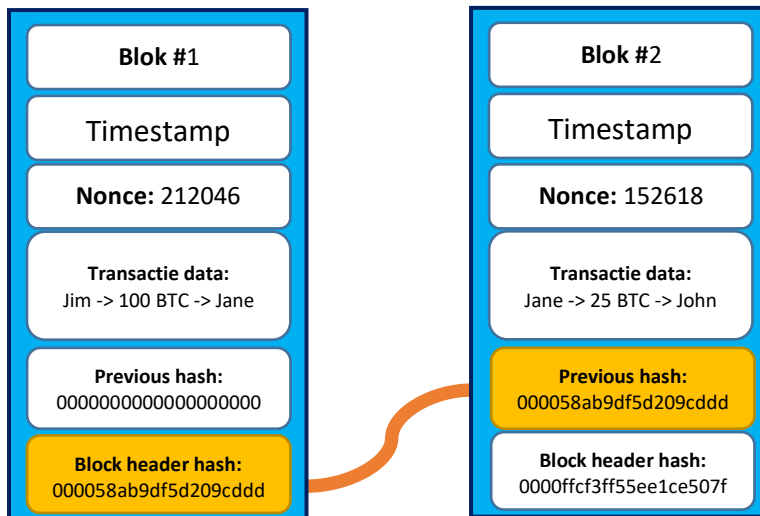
Blok #1

Timestamp

Nonce: 212046

Transactie data:
Jim -> 100 BTC -> Jane

Previous hash:
0000000000000000000

Block header hash:
000058ab9df5d209cddd

Blok #2

Timestamp

Nonce: 152618

Transactie data:
Jane -> 25 BTC -> John

Previous hash:
000058ab9df5d209cddd

Block header hash:
0000ffcf3ff55ee1ce507f